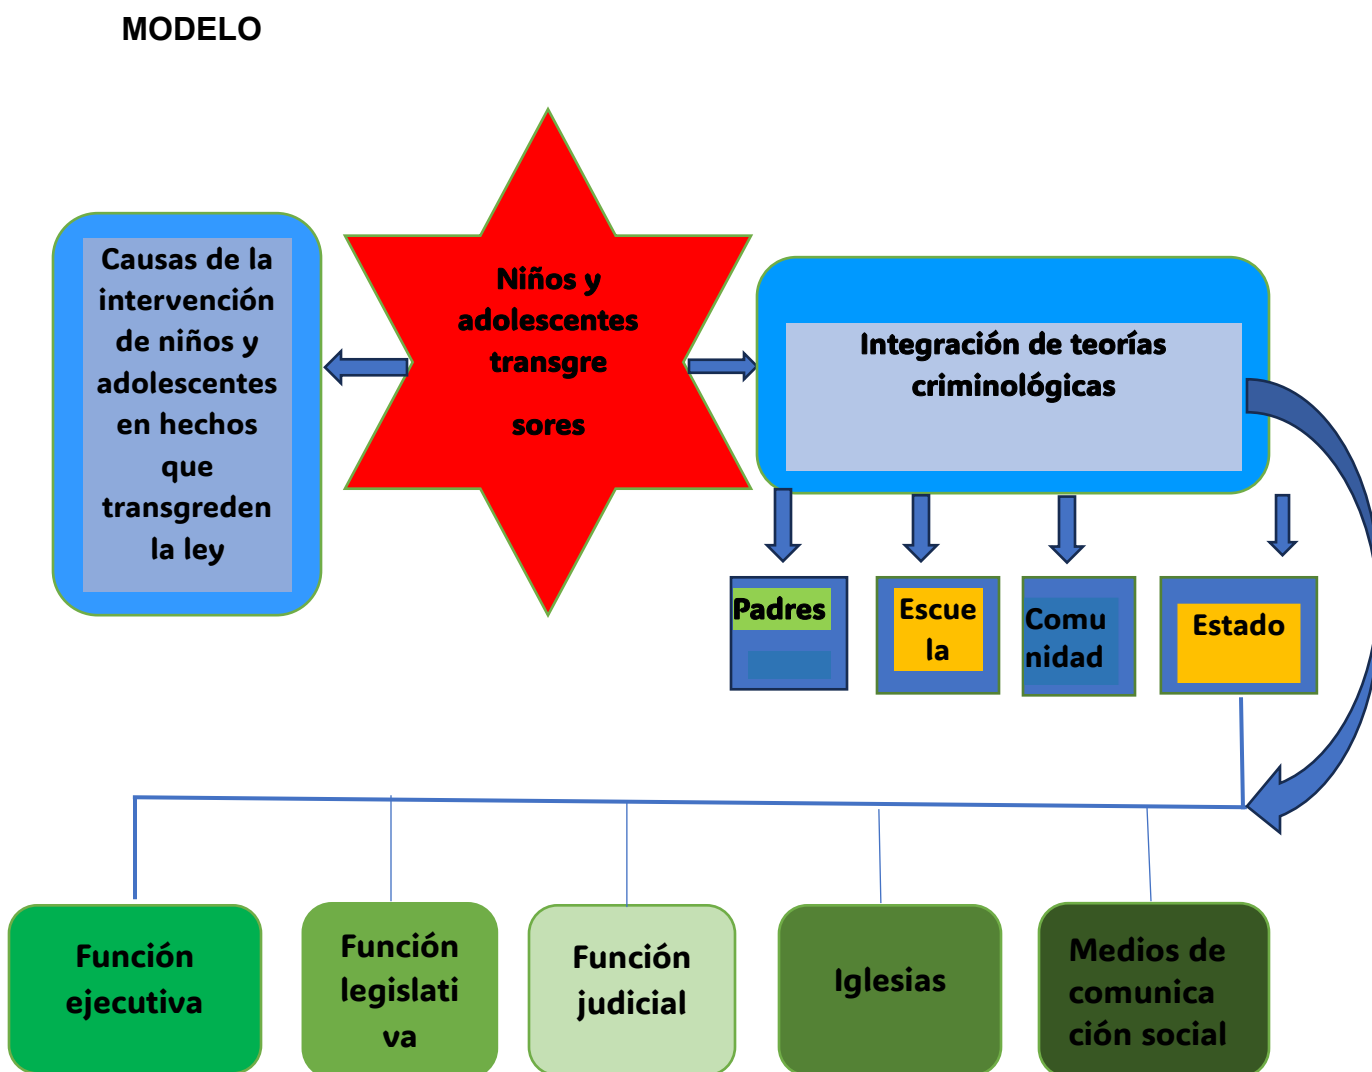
MODELO

Causas de la intervención de niños y adolescentes en hechos que transgreden la ley

Niños y adolescentes transgre sores

Integración de teorías criminológicas

Padres

Escue la

Comu nidad

Estado

Función ejecutiva

Función legislati va

Función judicial

Iglesias

Medios de comunica ción social